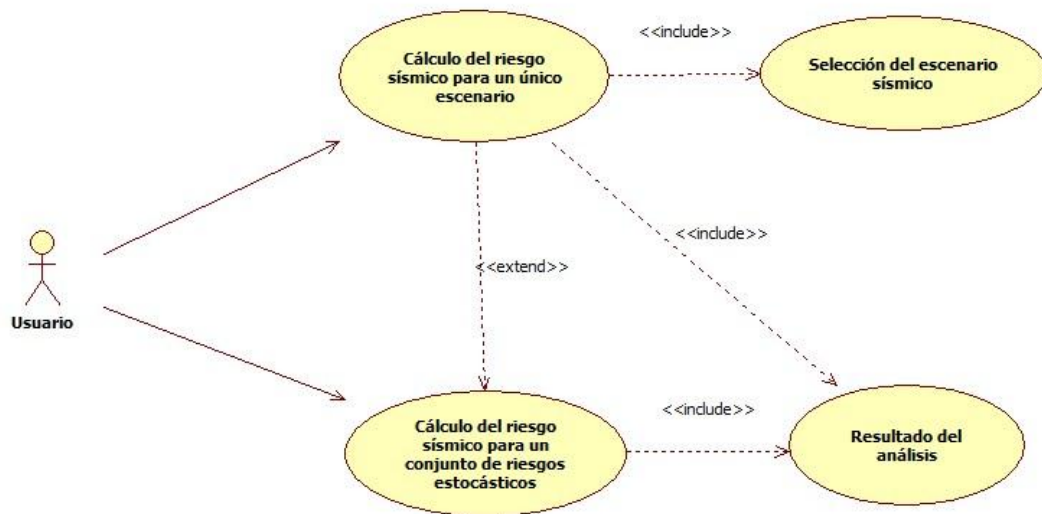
Cálculo del riesgo sísmico para un único escenario

<<include>>

Selección del escenario sísmico

Usuario

<<extend>>

<<include>>

Cálculo del riesgo sísmico para un conjunto de riesgos estocásticos

<<include>>

Resultado del análisis